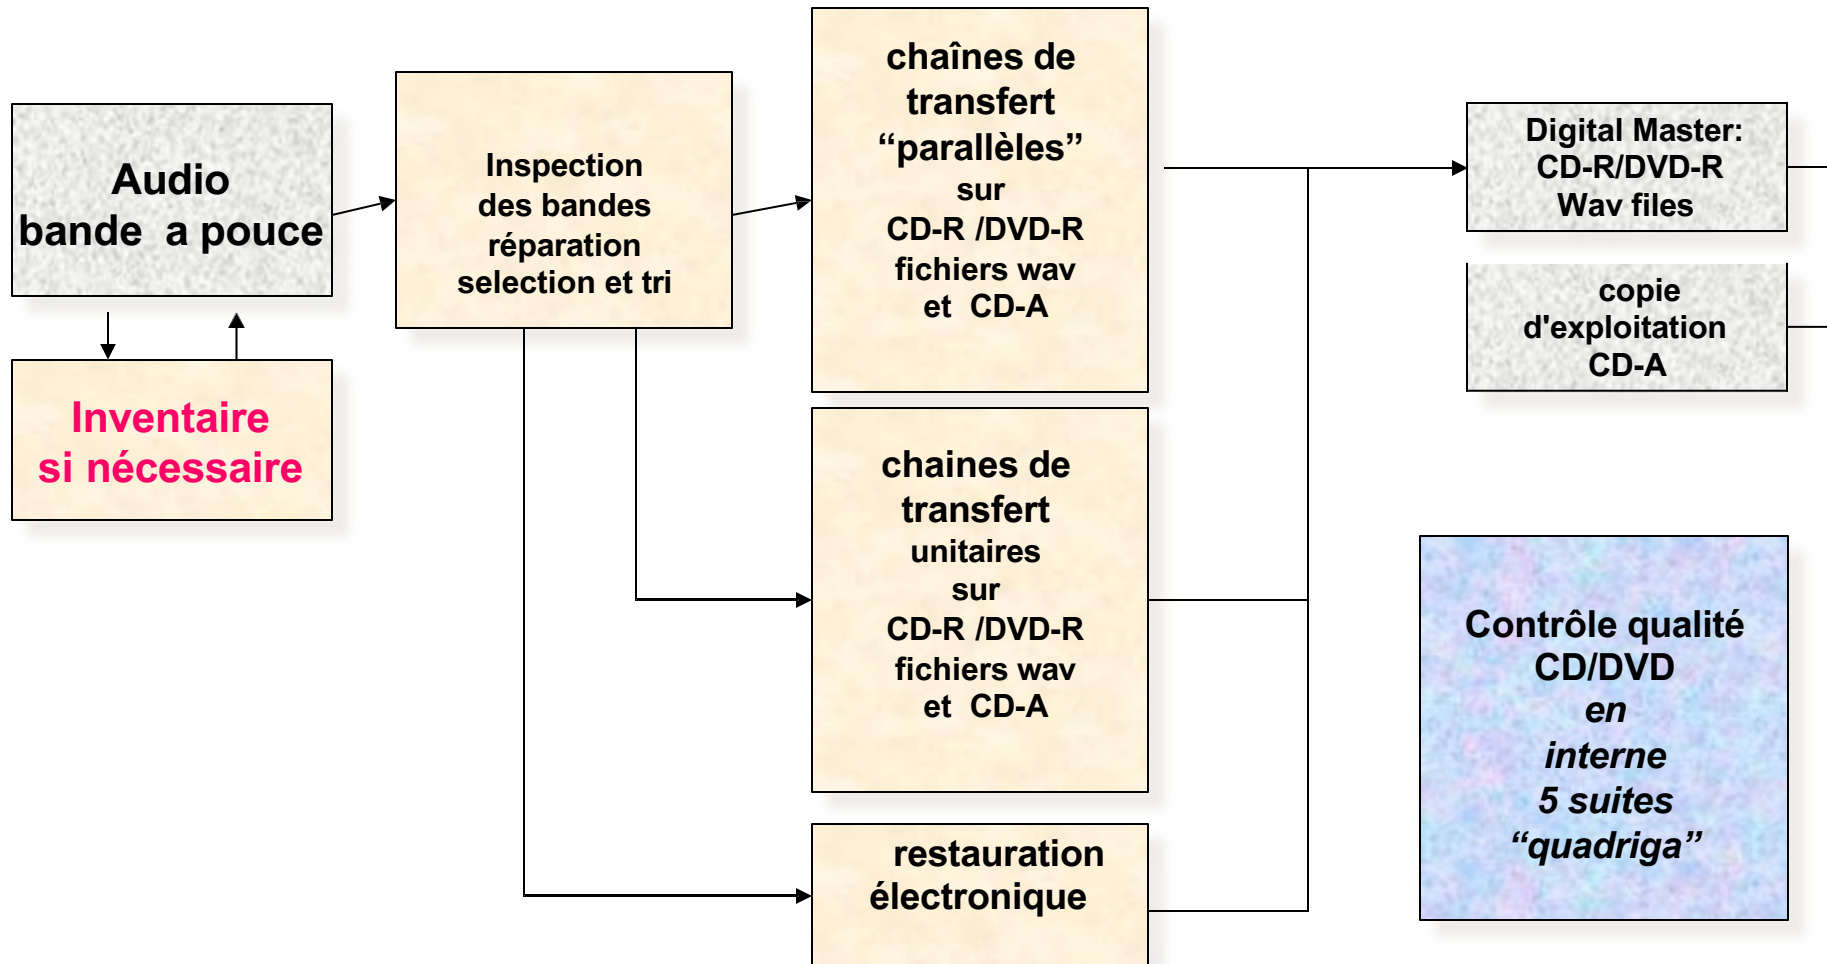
Audio
bande a pouce

Inventaire
si nécessaire

Inspection
des bandes
réparation
selection et tri

chaînes de
transfert
“parallèles”
sur
CD-R /DVD-R
fichiers wav
et CD-A

chaines de
transfert
unitaires
sur
CD-R /DVD-R
fichiers wav
et CD-A

restauration
électronique

Digital Master:
CD-R/DVD-R
Wav files

copie
d'exploitation
CD-A

Contrôle qualité
CD/DVD
*en*
*interne*
*5 suites*
*“quadriga”*